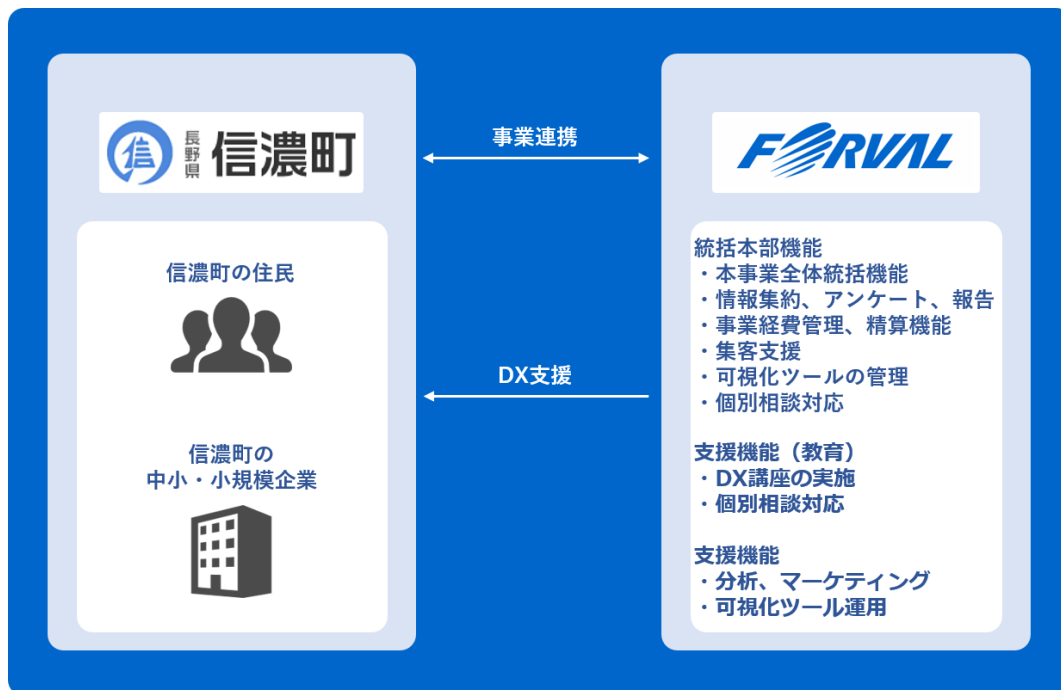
信 長野県 信濃町

事業連携

FORVAL

信濃町の住民

DX支援

信濃町の
中小・小規模企業

統括本部機能
・本事業全体統括機能
・情報集約、アンケート、報告
・事業経費管理、精算機能
・集客支援
・可視化ツールの管理
・個別相談対応

支援機能（教育）
・DX講座の実施
・個別相談対応

支援機能
・分析、マーケティング
・可視化ツール運用